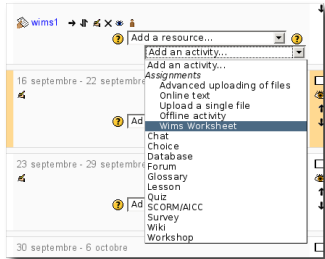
wims1

Add a resource...

Add an activity...

Add an activity...
Assignments
Advanced uploading of files
Online text
Upload a single file
Offline activity
Wims Worksheet
Chat
Choice
Database
Forum
Glossary
Lesson
Quiz
SCORM/AICC
Survey
Wiki
Workshop

16 septembre - 22 septembre

Ad

23 septembre - 29 septembre

Ad

30 septembre - 6 octobre